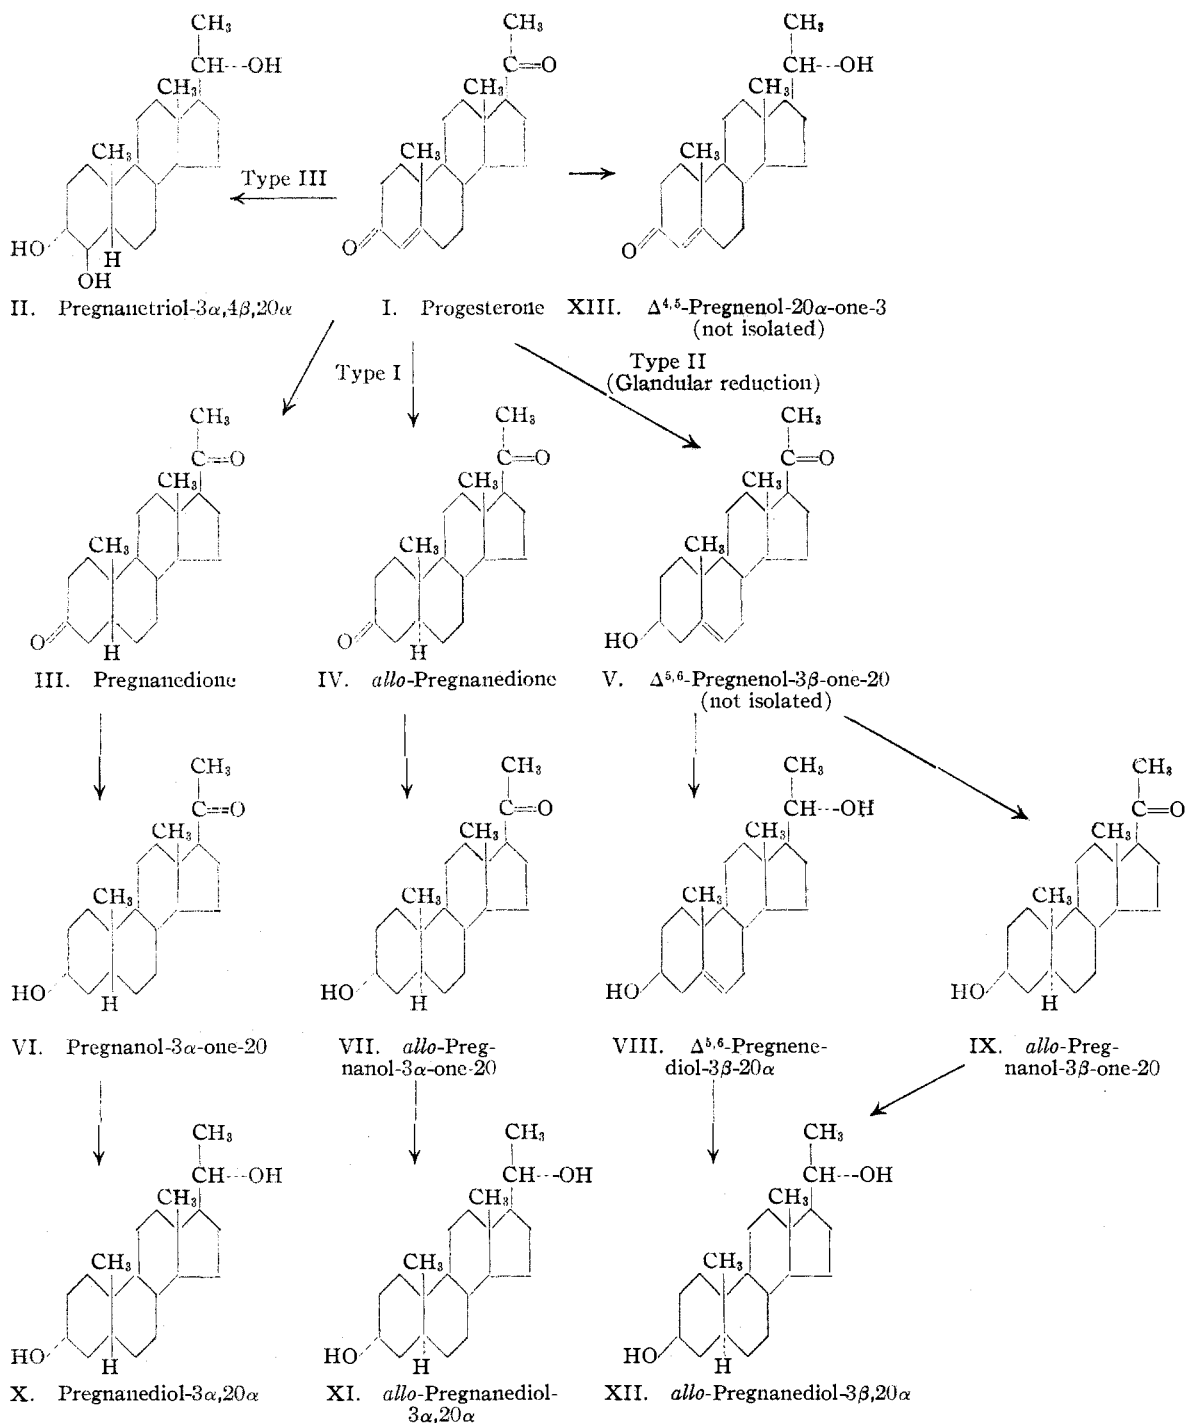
$CH_3$
CH---OH
$CH_3$
$CH_3$
HO
OH
H
II. Pregnanetriol-3$\alpha$,4$\beta$,20$\alpha$

Type III

$CH_3$
C=O
$CH_3$
$CH_3$
O
I. Progesterone

$CH_3$
CH---OH
$CH_3$
$CH_3$
O
XIII. $\Delta^{4,5}$-Pregnenol-20$\alpha$-one-3 (not isolated)

Type I

Type II (Glandular reduction)

$CH_3$
C=O
$CH_3$
$CH_3$
O
H
III. Pregnanedione

$CH_3$
C=O
$CH_3$
$CH_3$
O
H
IV. allo-Pregnanedione

$CH_3$
C=O
$CH_3$
$CH_3$
HO
V. $\Delta^{5,6}$-Pregnenol-3$\beta$-one-20 (not isolated)

$CH_3$
C=O
$CH_3$
$CH_3$
HO
H
VI. Pregnanol-3$\alpha$-one-20

$CH_3$
C=O
$CH_3$
$CH_3$
HO
H
VII. allo-Pregnanol-3$\alpha$-one-20

$CH_3$
CH---OH
$CH_3$
$CH_3$
HO
VIII. $\Delta^{5,6}$-Pregnenediol-3$\beta$-20$\alpha$

$CH_3$
C=O
$CH_3$
$CH_3$
HO
H
IX. allo-Pregnanol-3$\beta$-one-20

$CH_3$
CH---OH
$CH_3$
$CH_3$
HO
H
X. Pregnanediol-3$\alpha$,20$\alpha$

$CH_3$
CH---OH
$CH_3$
$CH_3$
HO
H
XI. allo-Pregnanediol-3$\alpha$,20$\alpha$

$CH_3$
CH---OH
$CH_3$
$CH_3$
HO
H
XII. allo-Pregnanediol-3$\beta$,20$\alpha$